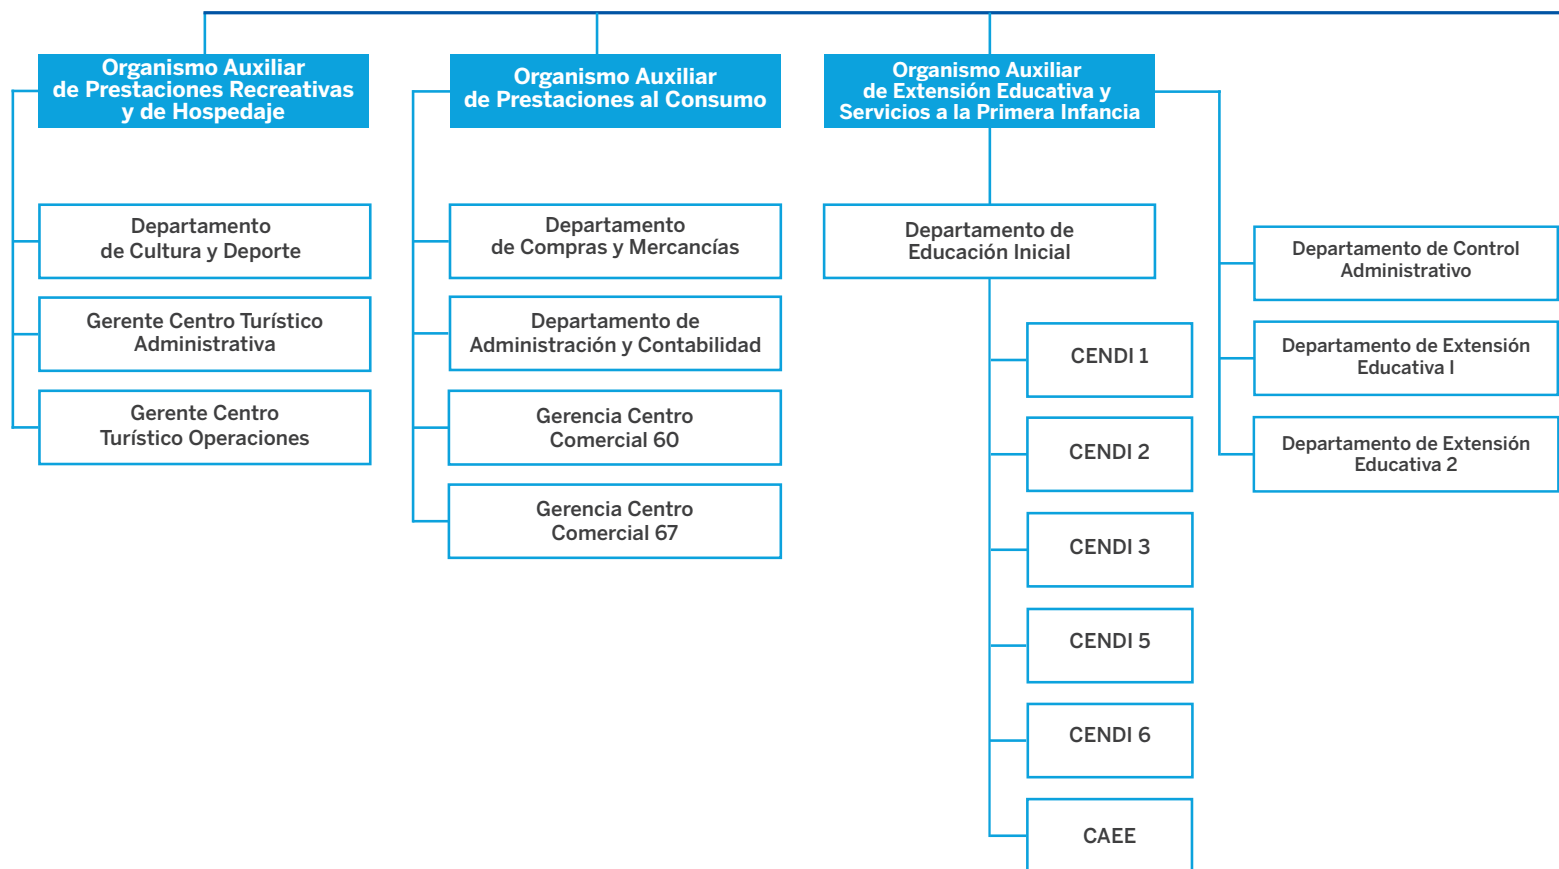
Organismo Auxiliar de Prestaciones Recreativas y de Hospedaje

Organismo Auxiliar de Prestaciones al Consumo

Organismo Auxiliar de Extensión Educativa y Servicios a la Primera Infancia

Departamento de Cultura y Deporte

Gerente Centro Turístico Administrativa

Gerente Centro Turístico Operaciones

Departamento de Compras y Mercancías

Departamento de Administración y Contabilidad

Gerencia Centro Comercial 60

Gerencia Centro Comercial 67

Departamento de Educación Inicial

CENDI 1

CENDI 2

CENDI 3

CENDI 5

CENDI 6

CAEE

Departamento de Control Administrativo

Departamento de Extensión Educativa I

Departamento de Extensión Educativa 2